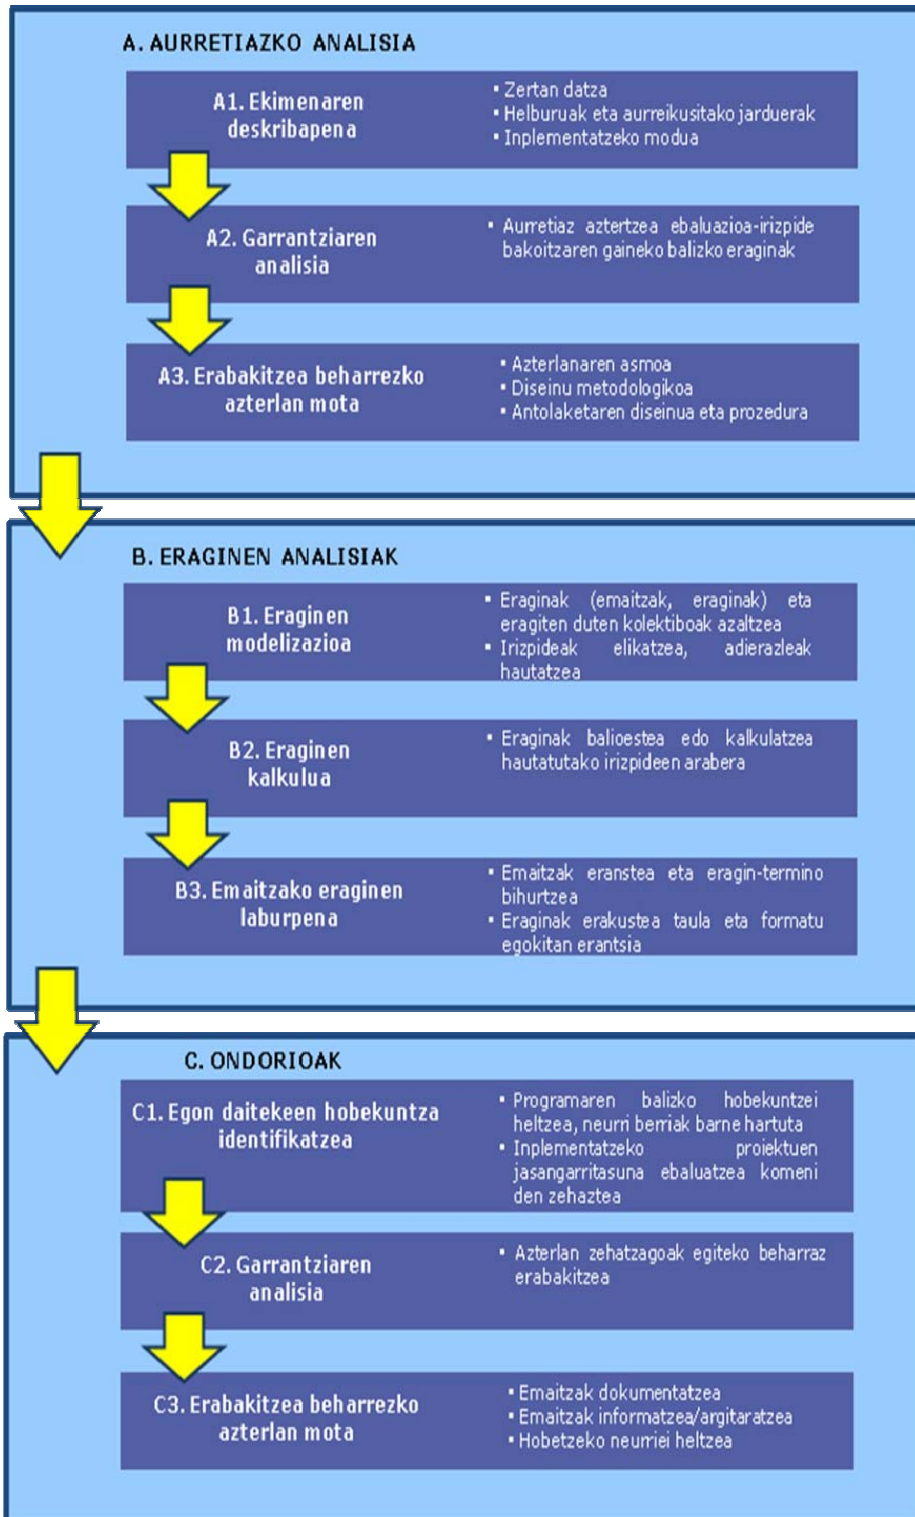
A. AURRETIAZKO ANALISIA

A1. Ekimenaren deskribapena

- Zertan datza
- Helburuak eta aurreikusitako jarduerak
- Inplementatzeko modua

A2. Garrantziaren analisia

- Aurretiaz aztertzea ebaluazioa-irizpide bakoitzaren gaineko balizko eraginak

A3. Erabakitzea beharrezko azterlan mota

- Azterlanaren asmoa
- Diseinu metodologikoa
- Antolaketaren diseinua eta prozedura

B. ERAGINEN ANALISIAK

B1. Eraginen modelizazioa

- Eraginak (emaitzak, eraginak) eta eragiten duten kolektiboak azaltzea
- Irizpideak elikatzea, adierazleak hautatzea

B2. Eraginen kalkulua

- Eraginak balioestea edo kalkulatzea hautatutako irizpideen arabera

B3. Emaitzako eraginen laburpena

- Emaitzak eranstea eta eragin-termino bihurtzea
- Eraginak erakustea taula eta formatu egokitan erantsia

C. ONDORIOAK

C1. Egon daitekeen hobekuntza identifikatzea

- Programaren balizko hobekuntzei heltzea, neurri berriak barne hartuta
- Inplementatzeko proiektuen jasangarritasuna ebaluatzea komeni den zehaztea

C2. Garrantziaren analisia

- Azterlan zehatzagoak egiteko beharraz erabakitzea

C3. Erabakitzea beharrezko azterlan mota

- Emaitzak dokumentatzea
- Emaitzak informatzea/argitaratzea
- Hobetzeko neurriei heltzea